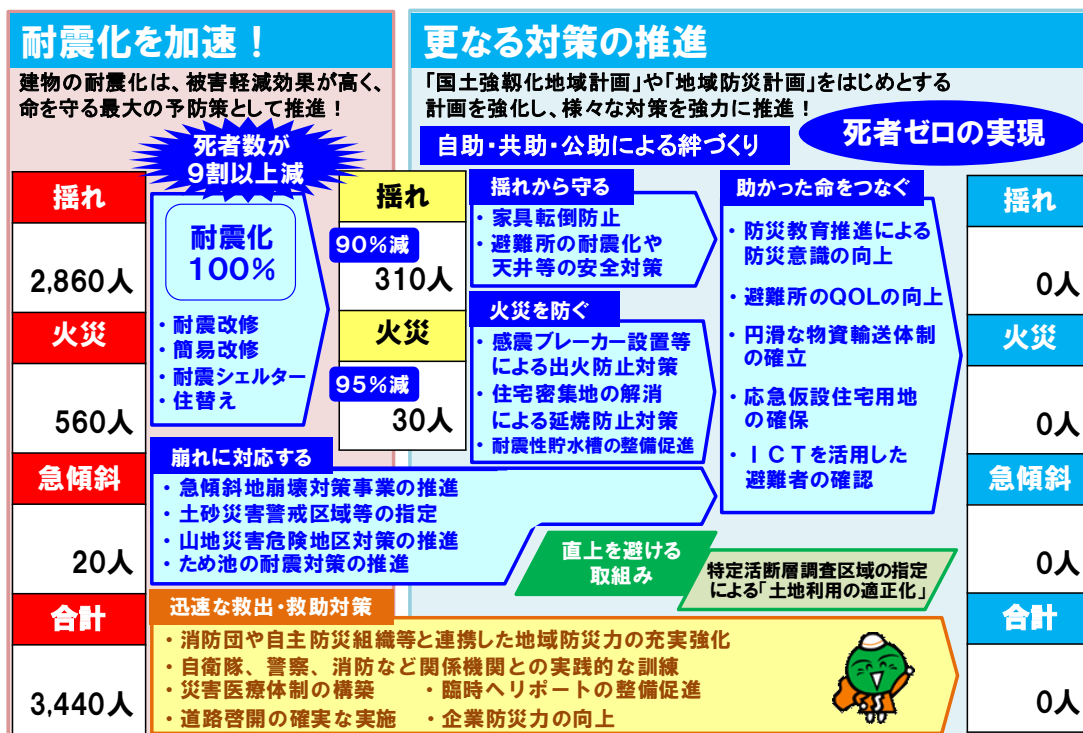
耐震化を加速！

建物の耐震化は、被害軽減効果が高く、命を守る最大の予防策として推進！

死者数が9割以上減

揺れ

2,860人

火災

560人

急傾斜

20人

合計

3,440人

耐震化100%

・耐震改修
・簡易改修
・耐震シェルター
・住替え

揺れ

90%減

310人

火災

95%減

30人

更なる対策の推進

「国土強靱化地域計画」や「地域防災計画」をはじめとする計画を強化し、様々な対策を強力に推進！

自助・共助・公助による絆づくり

死者ゼロの実現

揺れから守る
・家具転倒防止
・避難所の耐震化や天井等の安全対策

火災を防ぐ
・感震ブレーカー設置等による出火防止対策
・住宅密集地の解消による延焼防止対策
・耐震性貯水槽の整備促進

助かった命をつなぐ
・防災教育推進による防災意識の向上
・避難所のQOLの向上
・円滑な物資輸送体制の確立
・応急仮設住宅用地の確保
・ICTを活用した避難者の確認

崩れに対応する
・急傾斜地崩壊対策事業の推進
・土砂災害警戒区域等の指定
・山地災害危険地区対策の推進
・ため池の耐震対策の推進

直上を避ける取組み

特定活断層調査区域の指定による「土地利用の適正化」

迅速な救出・救助対策
・消防団や自主防災組織等と連携した地域防災力の充実強化
・自衛隊、警察、消防など関係機関との実践的な訓練
・災害医療体制の構築　・臨時ヘリポートの整備促進
・道路啓開の確実な実施　・企業防災力の向上

揺れ

0人

火災

0人

急傾斜

0人

合計

0人